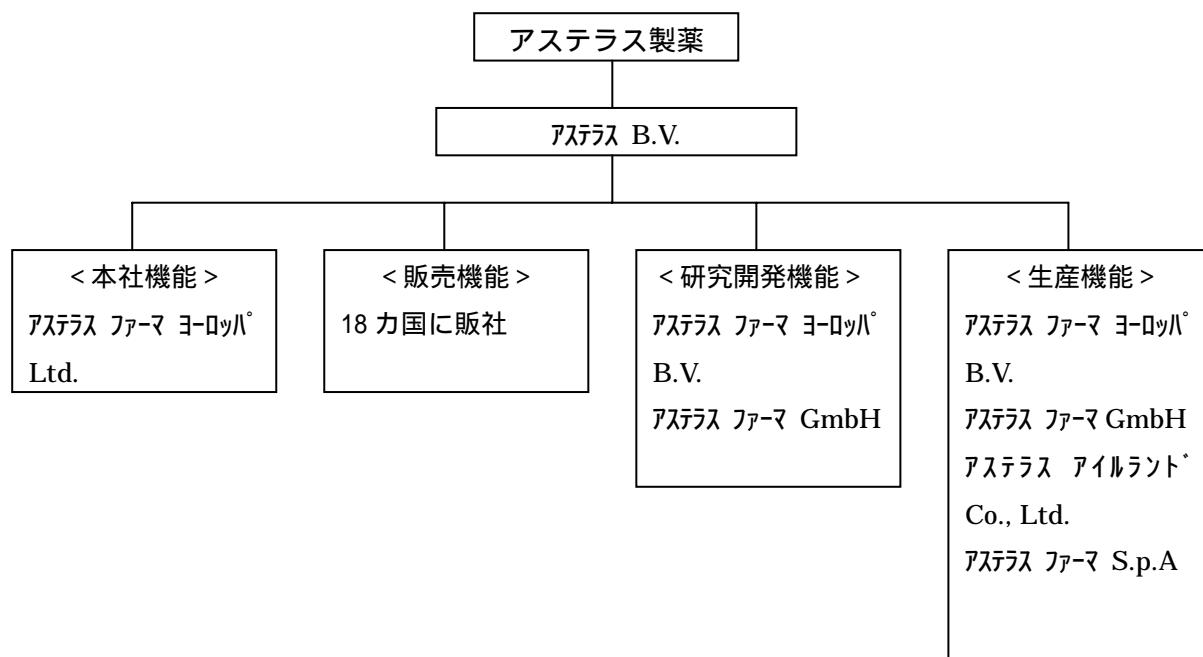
アステラス製薬

ｱｽﾃﾗｽ B.V.

< 本社機能 >
ｱｽﾃﾗｽ ﾌｧｰﾏ ﾖｰﾛｯﾊﾟ Ltd.

< 販売機能 >
18 カ国に販社

< 研究開発機能 >
ｱｽﾃﾗｽ ﾌｧｰﾏ ﾖｰﾛｯﾊﾟ B.V.
ｱｽﾃﾗｽ ﾌｧｰﾏ GmbH

< 生産機能 >
ｱｽﾃﾗｽ ﾌｧｰﾏ ﾖｰﾛｯﾊﾟ B.V.
ｱｽﾃﾗｽ ﾌｧｰﾏ GmbH
ｱｽﾃﾗｽ ｱｲﾙﾗﾝﾄﾞ Co., Ltd.
ｱｽﾃﾗｽ ﾌｧｰﾏ S.p.A